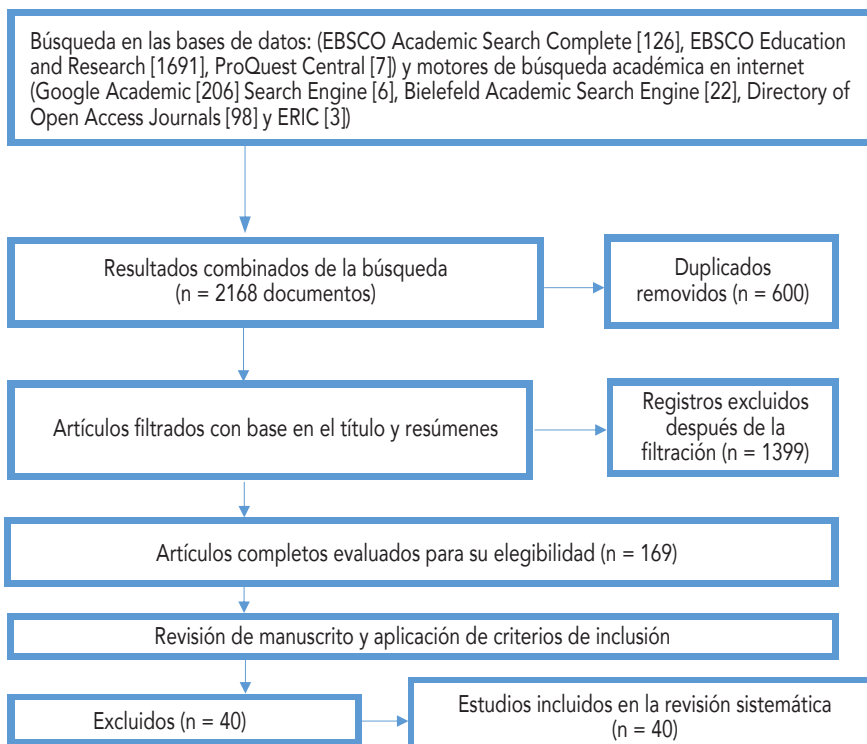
Búsqueda en las bases de datos: (EBSCO Academic Search Complete [126], EBSCO Education and Research [1691], ProQuest Central [7]) y motores de búsqueda académica en internet (Google Academic [206] Search Engine [6], Bielefeld Academic Search Engine [22], Directory of Open Access Journals [98] y ERIC [3])

Resultados combinados de la búsqueda (n = 2168 documentos)

Duplicados removidos (n = 600)

Artículos filtrados con base en el título y resúmenes

Registros excluidos después de la filtración (n = 1399)

Artículos completos evaluados para su elegibilidad (n = 169)

Revisión de manuscrito y aplicación de criterios de inclusión

Excluidos (n = 40)

Estudios incluidos en la revisión sistemática (n = 40)